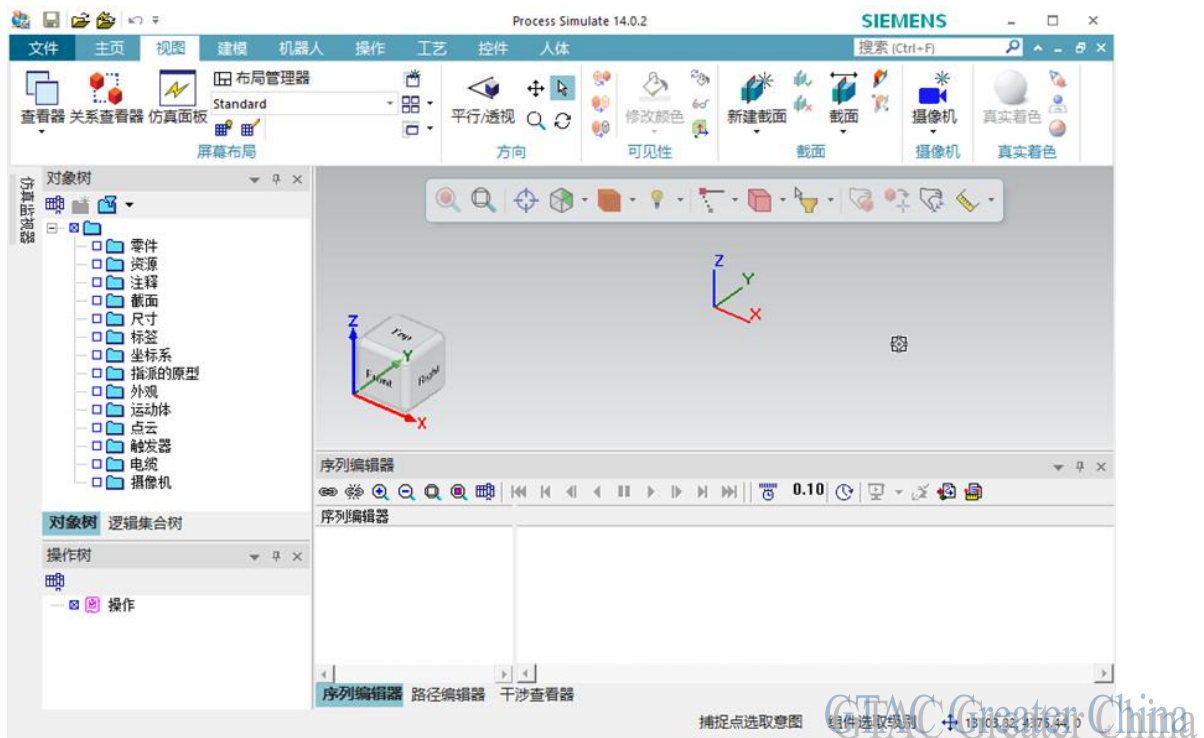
Process Simulate 14.0.2
SIEMENS

文件 主页 视图 建模 机器人 操作 工艺 控件 人体
搜索 (Ctrl+F)

查看器 关系查看器 仿真面板
布局管理器
Standard
屏幕布局
平行/透视
方向
修改颜色
可见性
新建截面 截面
截面
摄像机
摄像机
真实着色
真实着色

仿真监视器

对象树
零件
资源
注释
截面
尺寸
标签
坐标系
指派的原型
外观
运动体
点云
触发器
电缆
摄像机

对象树 逻辑集合树

操作树
操作

Z
Y
X
Top
Front
Right

序列编辑器
0.10
序列编辑器

序列编辑器 路径编辑器 干涉查看器

捕捉点选取意图 组件选取级别 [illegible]

GTAC Greater China